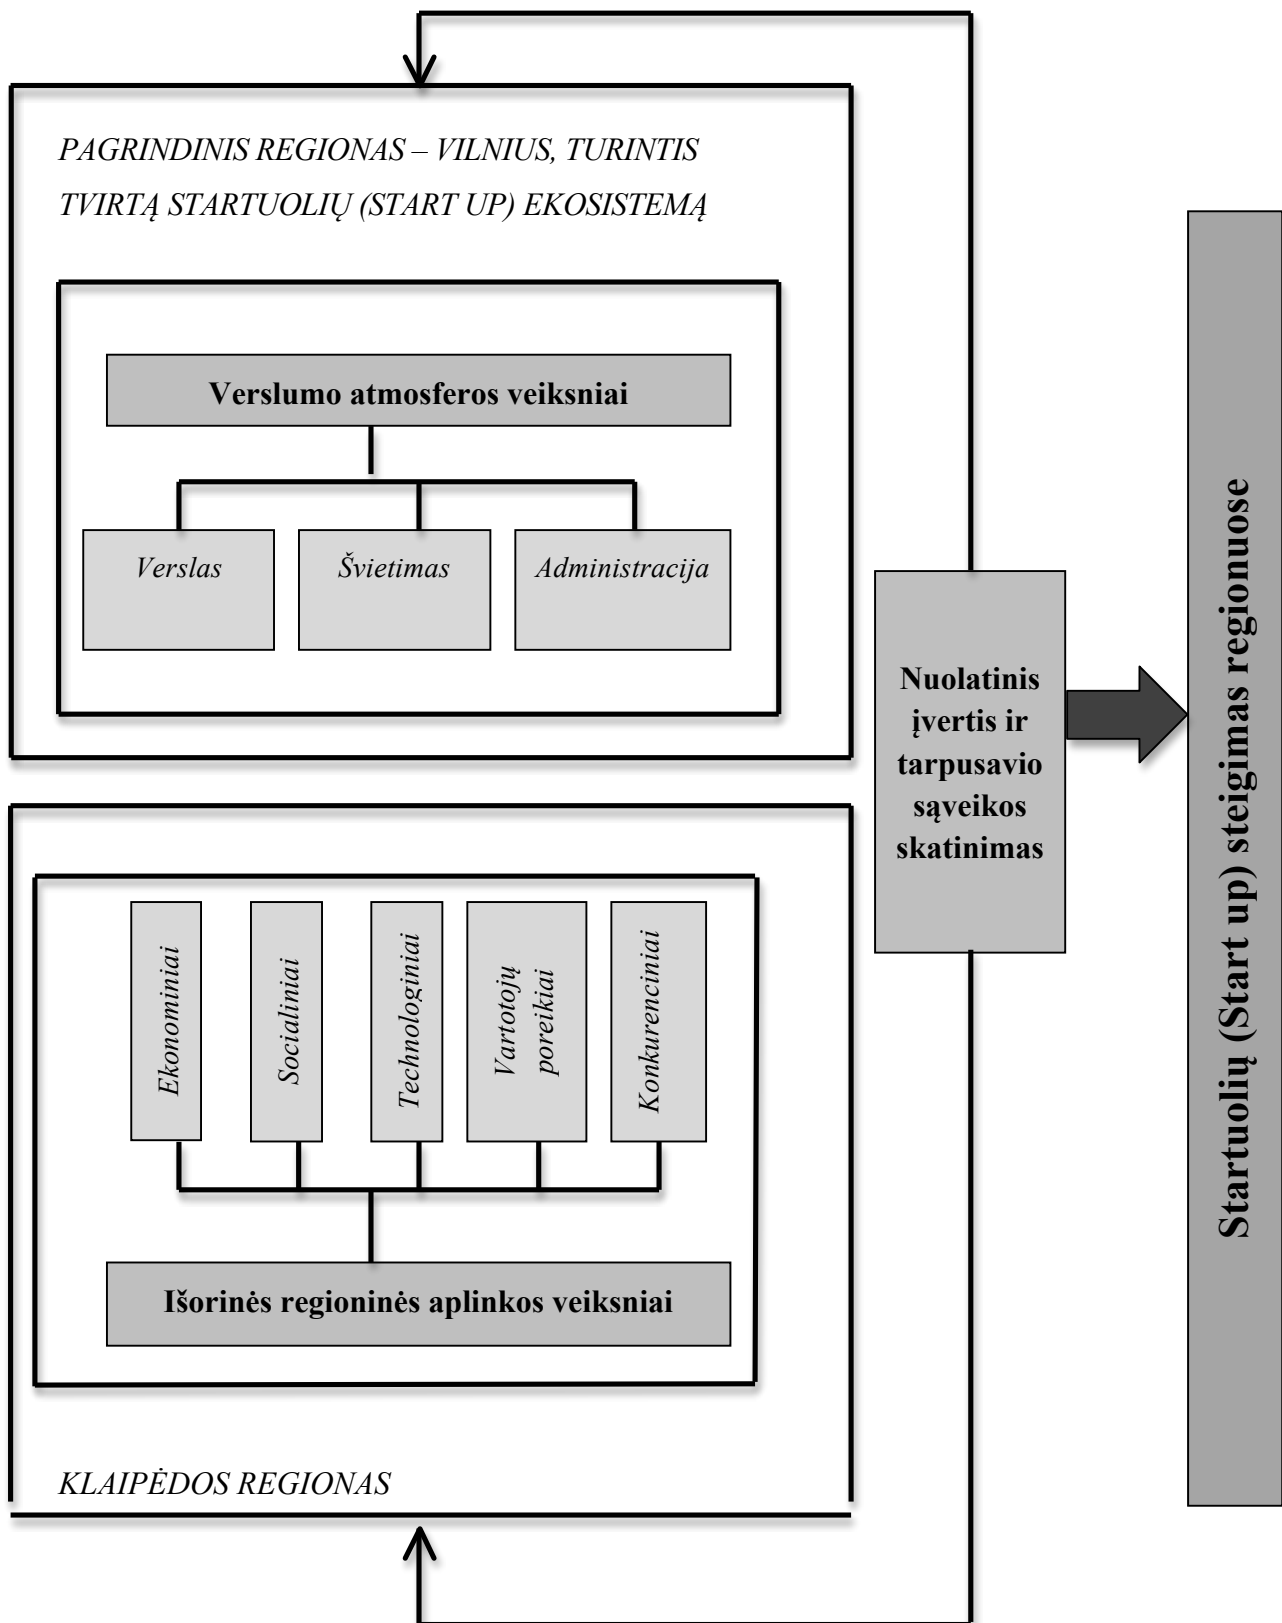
PAGRINDINIS REGIONAS – VILNIUS, TURINTIS TVIRTĄ STARTUOLIŲ (START UP) EKOSISTEMĄ

Verslumo atmosferos veiksniai

Verslas

Švietimas

Administracija

Nuolatinis įvertis ir tarpusavio sąveikos skatinimas

Startuolių (Start up) steigimas regionuose

Ekonominiai

Socialiniai

Technologiniai

Vartotojų poreikiai

Konkurenciniai

Išorinės regioninės aplinkos veiksniai

KLAIPĖDOS REGIONAS